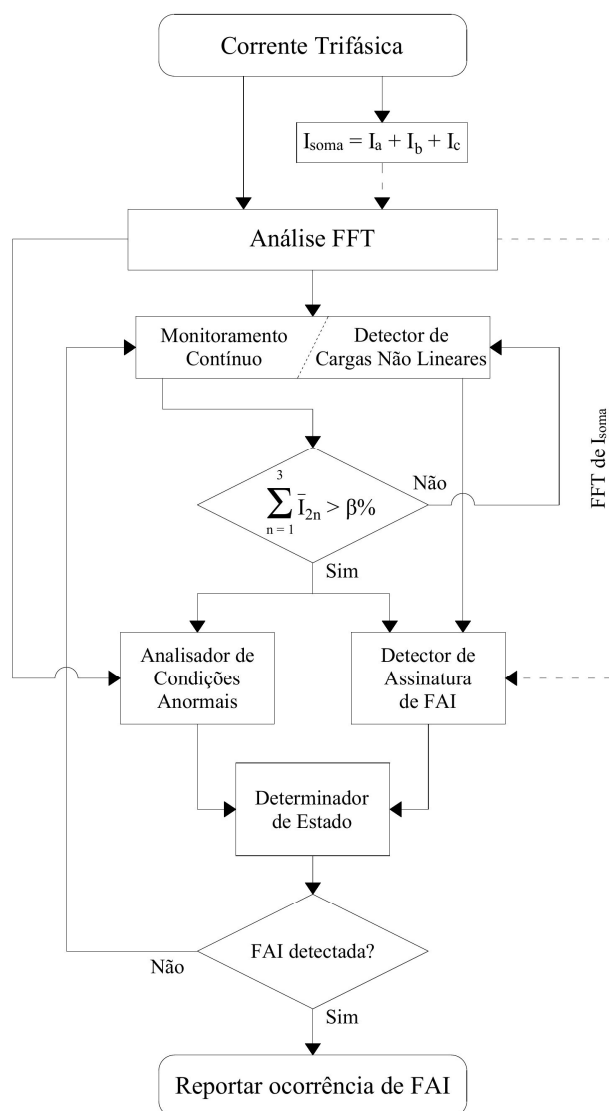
Corrente Trifásica

$I_{soma} = I_a + I_b + I_c$

Análise FFT

Monitoramento Contínuo

Detector de Cargas Não Lineares

FFT de $I_{soma}$

$\sum_{n=1}^{3} \bar{I}_{2n} > \beta\%$

Não

Sim

Analisador de Condições Anormais

Detector de Assinatura de FAI

Determinador de Estado

FAI detectada?

Não

Sim

Reportar ocorrência de FAI